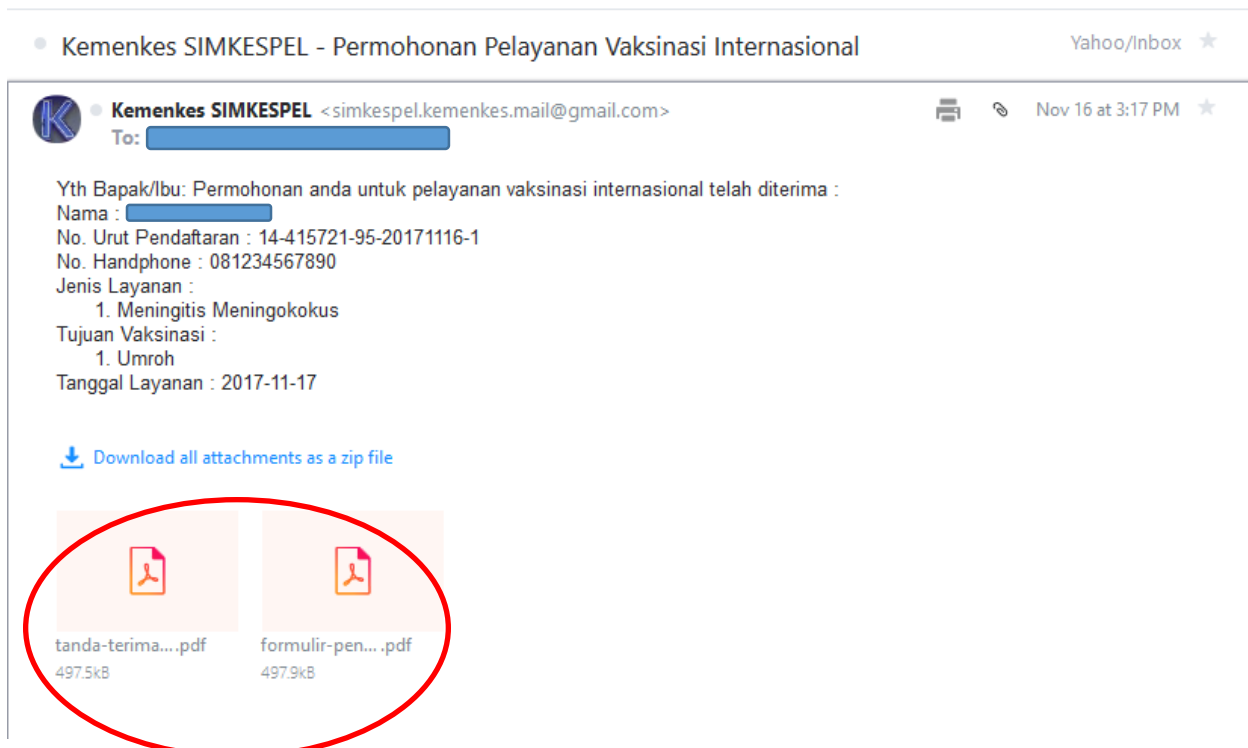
Kemenkes SIMKESPEL - Permohonan Pelayanan Vaksinasi Internasional

Yahoo/Inbox

K

Kemenkes SIMKESPEL <simkespel.kemenkes.mail@gmail.com>
To:

Nov 16 at 3:17 PM

Yth Bapak/Ibu: Permohonan anda untuk pelayanan vaksinasi internasional telah diterima :
Nama :
No. Urut Pendaftaran : 14-415721-95-20171116-1
No. Handphone : 081234567890
Jenis Layanan :
1. Meningitis Meningokokus
Tujuan Vaksinasi :
1. Umroh
Tanggal Layanan : 2017-11-17

Download all attachments as a zip file

tanda-terima....pdf
497.5kB

formulir-pen... .pdf
497.9kB